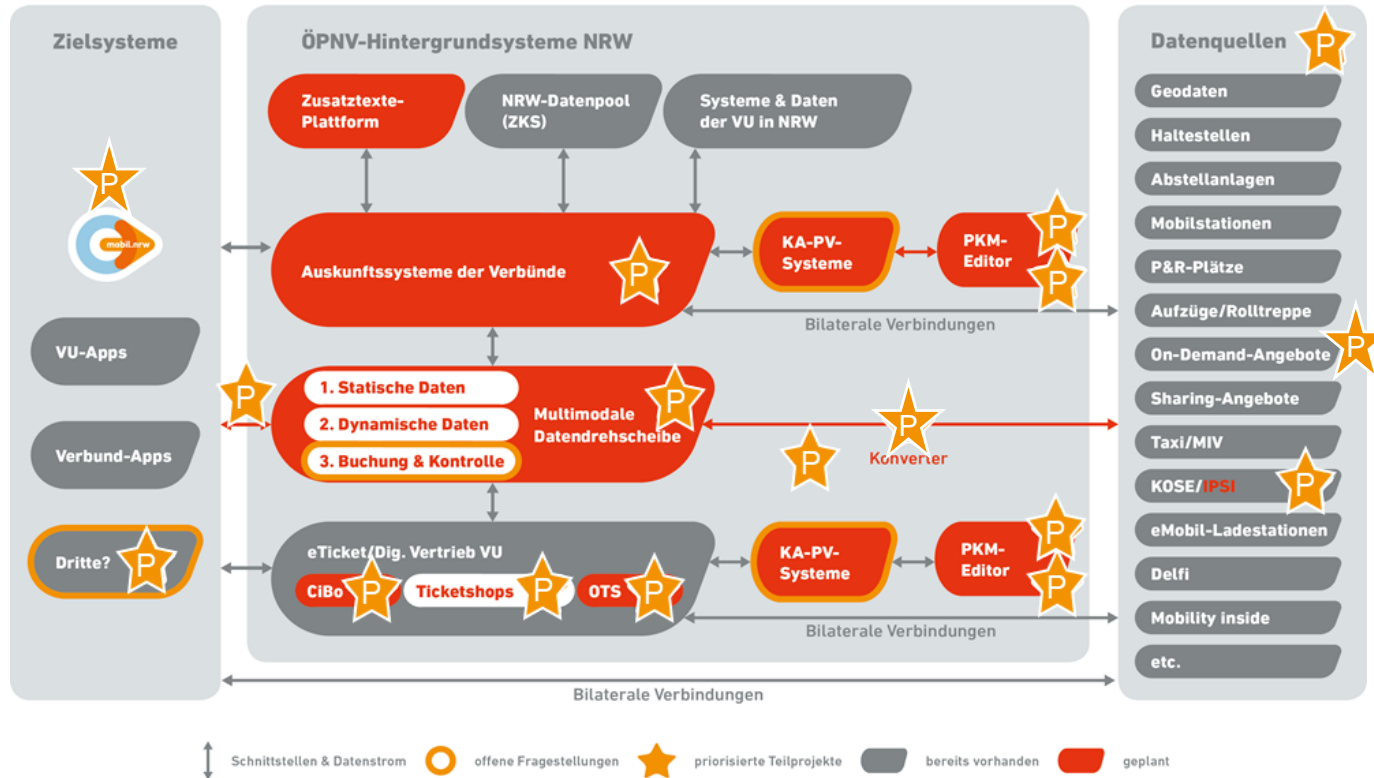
Zielsysteme

ÖPNV-Hintergrundsysteme NRW

Datenquellen P

Zusatztexte-Plattform

NRW-Datenpool (ZKS)

Systeme & Daten der VU in NRW

P

mobil.nrw

Auskunftssysteme der Verbünde P

KA-PV-Systeme

PKM-Editor P P

Bilaterale Verbindungen

VU-Apps

P

1. Statische Daten

2. Dynamische Daten

3. Buchung & Kontrolle

Multimodale Datendrehscheibe P

P

P

Konverter

Verbund-Apps

Dritte? P

eTicket/Dig. Vertrieb VU

CiBo P

Ticketshops P

OTS P

KA-PV-Systeme

PKM-Editor P P

Bilaterale Verbindungen

Geodaten

Haltestellen

Abstellanlagen

Mobilstationen

P&R-Plätze

Aufzüge/Rolltreppe P

On-Demand-Angebote

Sharing-Angebote

Taxi/MIV

KOSE/IPSI P

eMobil-Ladestationen

Delfi

Mobility inside

etc.

Bilaterale Verbindungen

Schnittstellen & Datenstrom

offene Fragestellungen

priorisierte Teilprojekte

bereits vorhanden

geplant